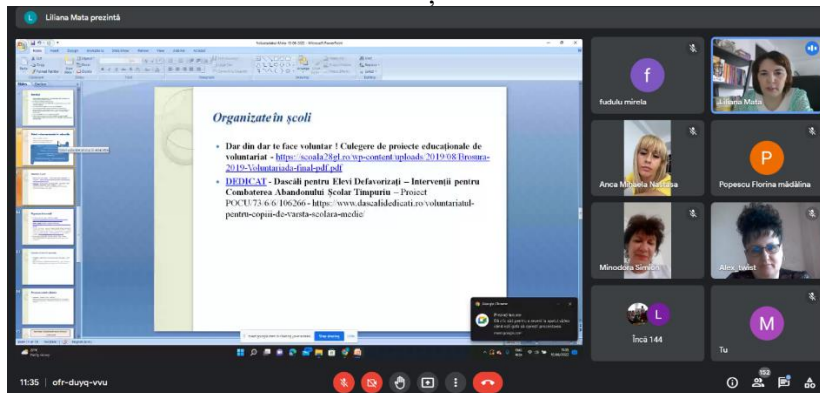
L Liliana Mata prezintă

Organizate în școli

• Dar din dar te face voluntar ! Culegere de proiecte educaționale de voluntariat - https://scoala28gl.ro/wp-content/uploads/2019/08/Brosura-2019-Voluntariada-final-pdf.pdf

• DEDICAT - Dascăli pentru Elevi Defavorizați – Intervenții pentru Combaterea Abandonului Școlar Timpuriu – Proiect POCU/73/6/6/106266 - https://www.dascalidedicati.ro/voluntariatul-pentru-copiii-de-varsta-scolara-medie/

f
fudulu mirela

Liliana Mata

Anca Mihaela Nastasa

P
Popescu Florina mădălina

Minodora Simion

Alex_twist

L
Încă 144

M
Tu

11:35 | ofr-duyq-vvu

152